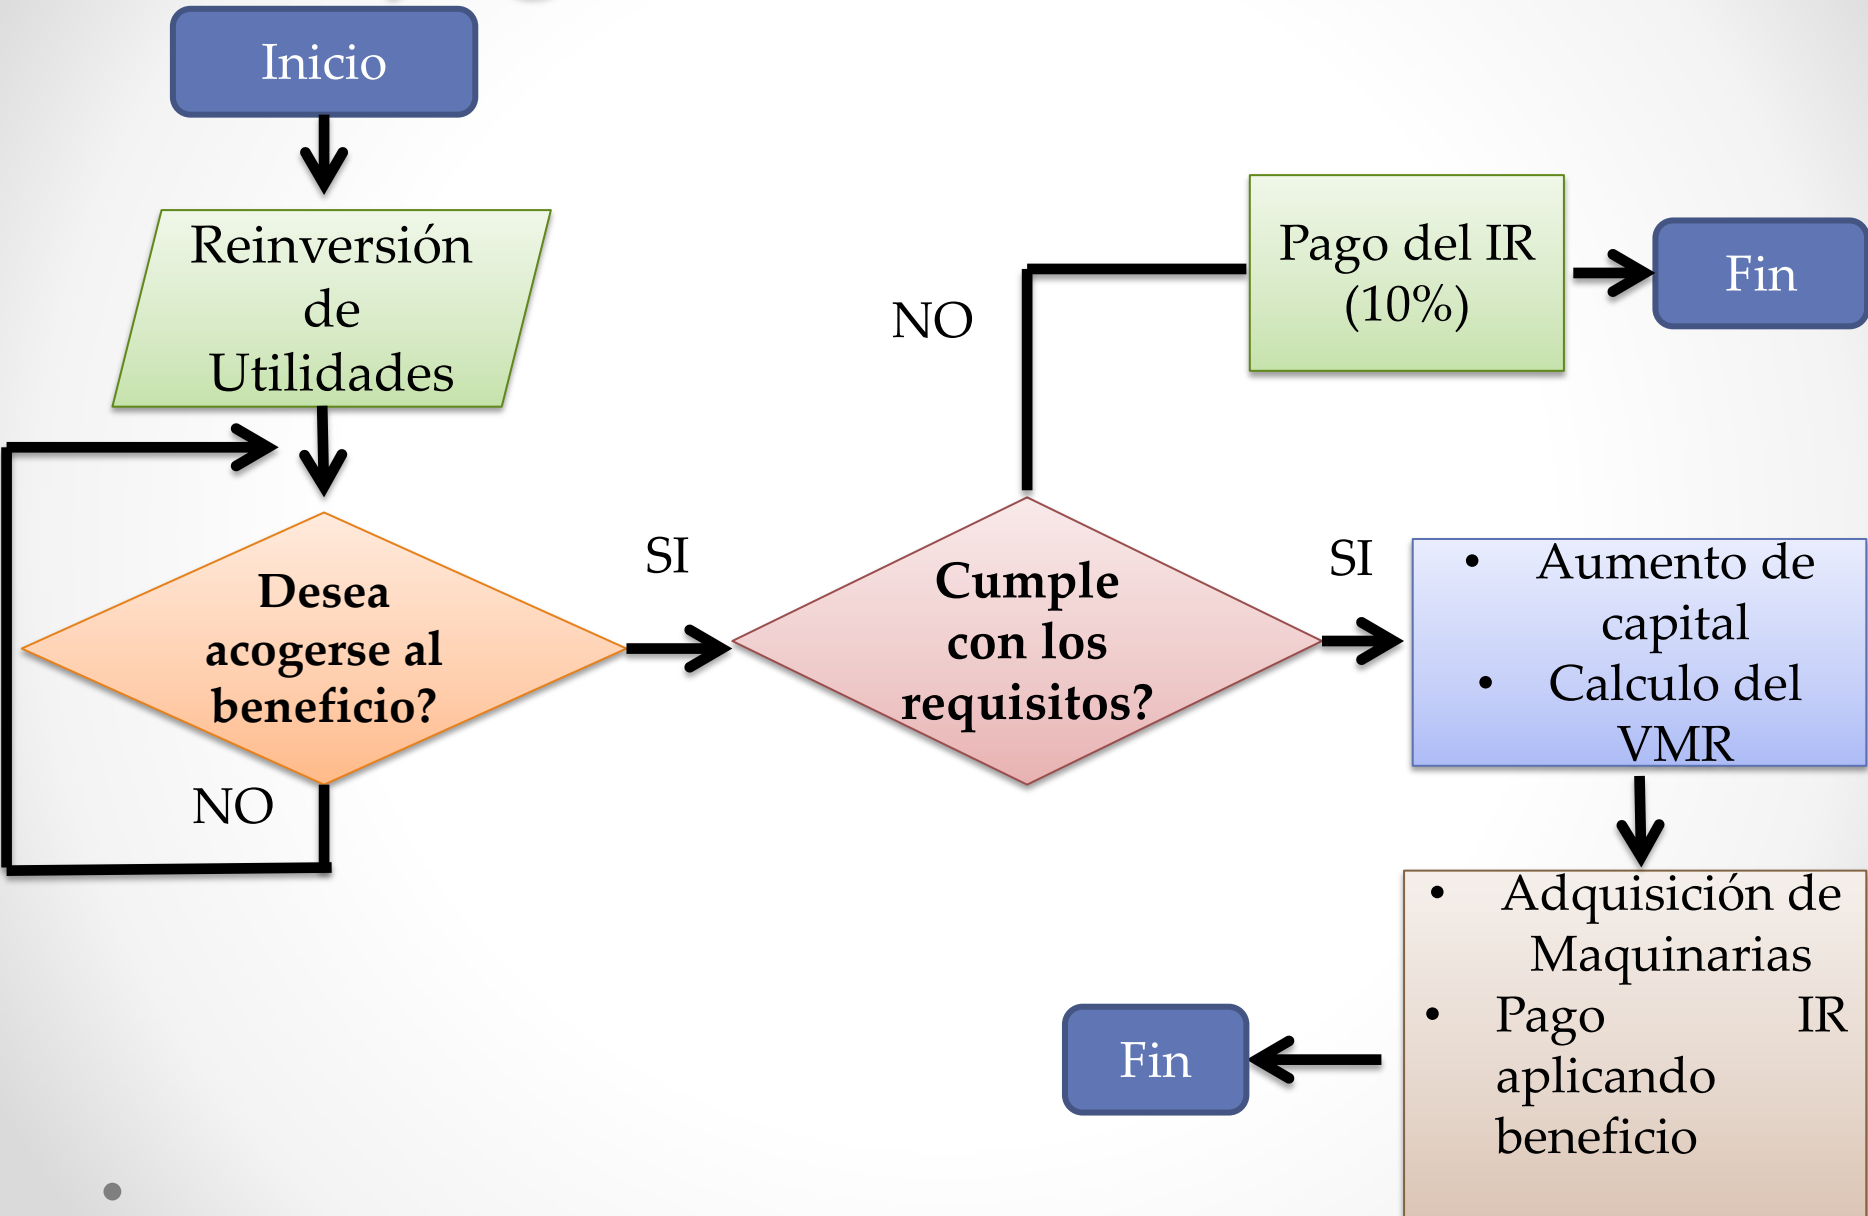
Inicio

Reinversión de Utilidades

Desea acogerse al beneficio?

NO

SI

Cumple con los requisitos?

NO

Pago del IR (10%)

Fin

SI

• Aumento de capital
• Calculo del VMR

• Adquisición de Maquinarias
• Pago IR aplicando beneficio

Fin